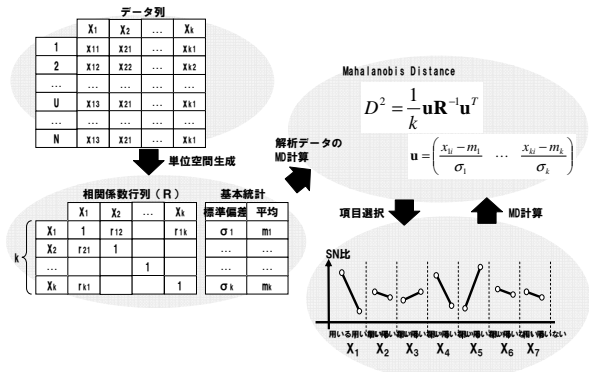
データ列

|  | X1 | X2 | … | Xk |
|---|---|---|---|---|
| 1 | x11 | x21 | … | xk1 |
| 2 | x12 | x22 | … | xk2 |
| … | … | … | … | … |
| U | x13 | x21 | … | xk1 |
| … | … | … | … | … |
| N | x13 | x21 | … | xk1 |

単位空間生成

相関係数行列（R）

|  | X1 | X2 | … | Xk |
|---|---|---|---|---|
| X1 | 1 | r12 |  | r1k |
| X2 | r21 | 1 |  |  |
| … |  |  | 1 |  |
| Xk | rk1 |  |  | 1 |

k

基本統計

| 標準偏差 | 平均 |
|---|---|
| σ1 | m1 |
| … | … |
| … | … |
| σk | mk |

解析データのMD計算

Mahalanobis Distance

$D^2 = \frac{1}{k}\mathbf{u}\mathbf{R}^{-1}\mathbf{u}^T$

$\mathbf{u} = \left( \frac{x_{1i} - m_1}{\sigma_1} \quad \cdots \quad \frac{x_{ki} - m_k}{\sigma_k} \right)$

項目選択

MD計算

SN比

用いる 用いない 用いる 用いない 用いる 用いない 用いる 用いない 用いる 用いない 用いる 用いない 用いる 用いない

$X_1$ $X_2$ $X_3$ $X_4$ $X_5$ $X_6$ $X_7$